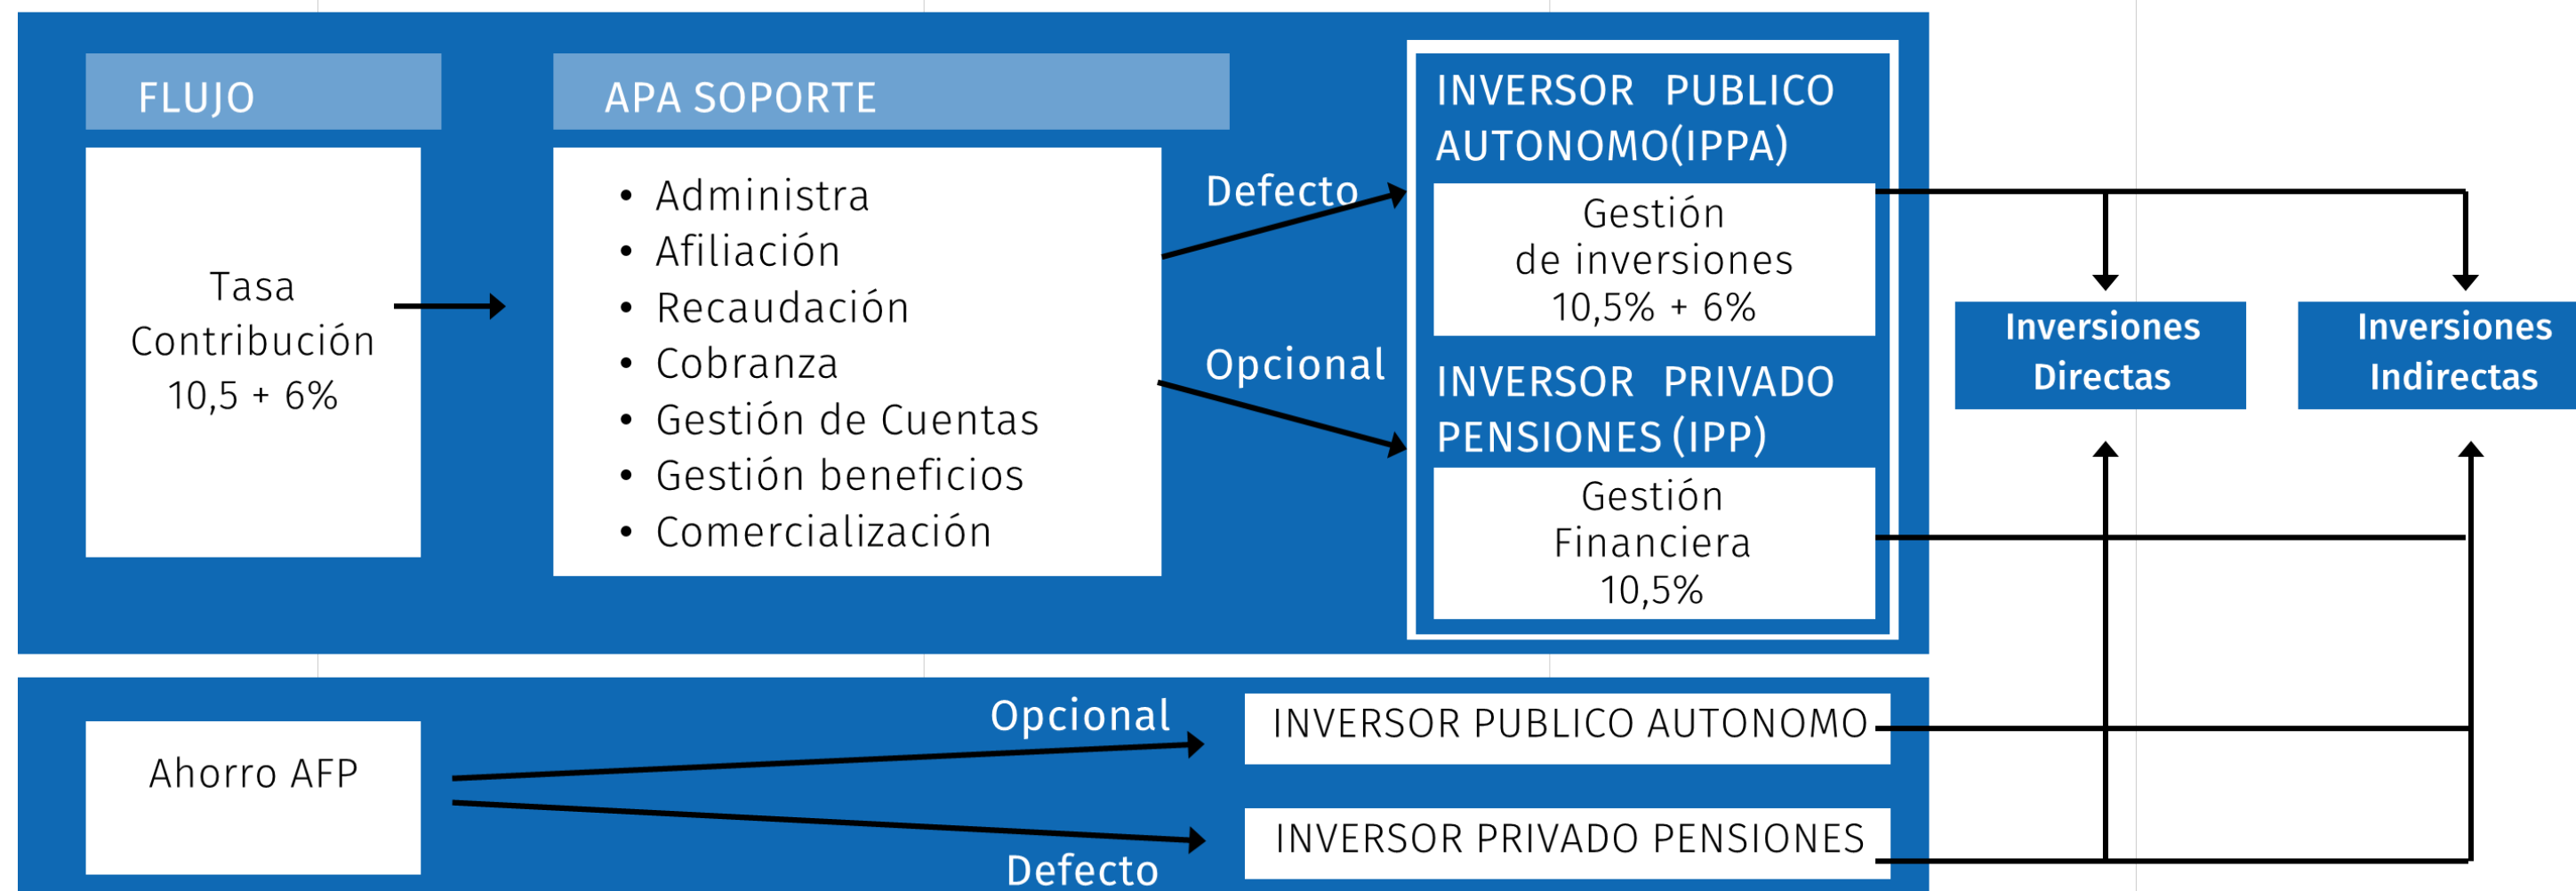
FLUJO

Tasa Contribución 10,5 + 6%

APA SOPORTE

- Administra
- Afiliación
- Recaudación
- Cobranza
- Gestión de Cuentas
- Gestión beneficios
- Comercialización

Defecto

Opcional

INVERSOR PUBLICO AUTONOMO(IPPA)

Gestión de inversiones 10,5% + 6%

INVERSOR PRIVADO PENSIONES (IPP)

Gestión Financiera 10,5%

Inversiones Directas

Inversiones Indirectas

Ahorro AFP

Opcional

Defecto

INVERSOR PUBLICO AUTONOMO

INVERSOR PRIVADO PENSIONES